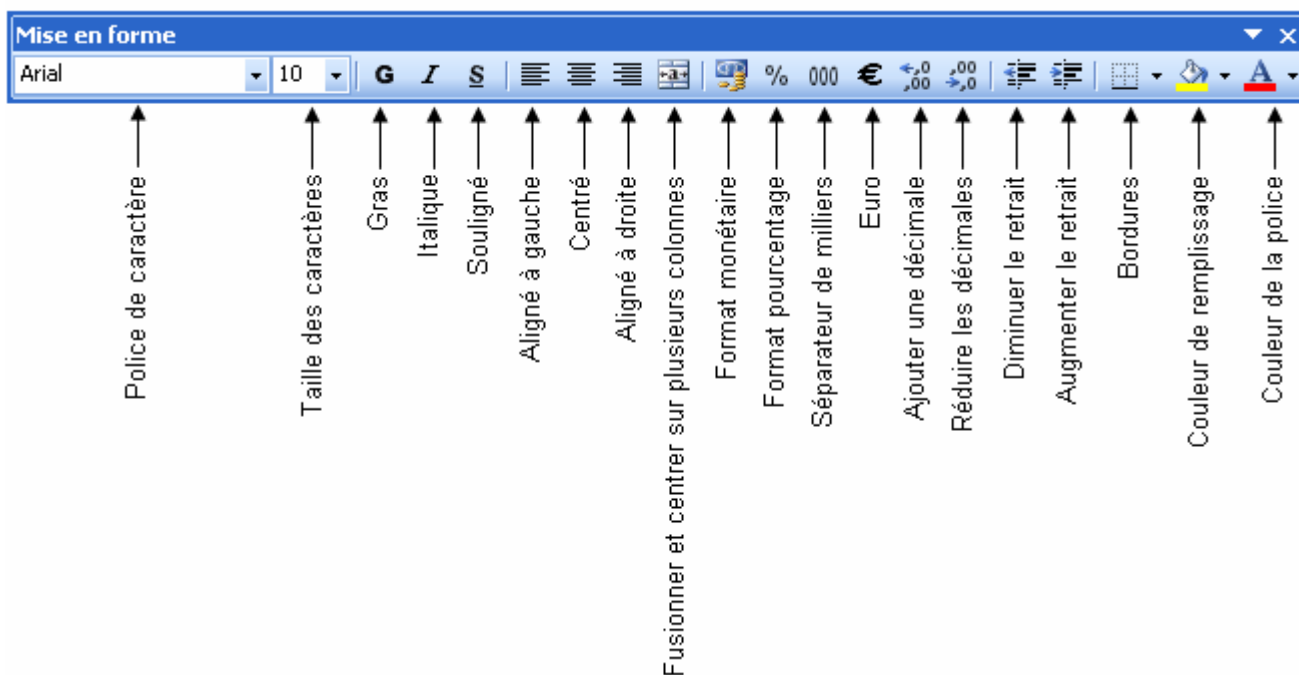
Mise en forme

Arial
10
G I S
%
000
€
,0 ,00
,00 ,0
A

Police de caractère
Taille des caractères
Gras
Italique
Souligné
Aligné à gauche
Centré
Aligné à droite
Fusionner et centrer sur plusieurs colonnes
Format monétaire
Format pourcentage
Séparateur de milliers
Euro
Ajouter une décimale
Réduire les décimales
Diminuer le retrait
Augmenter le retrait
Bordures
Couleur de remplissage
Couleur de la police